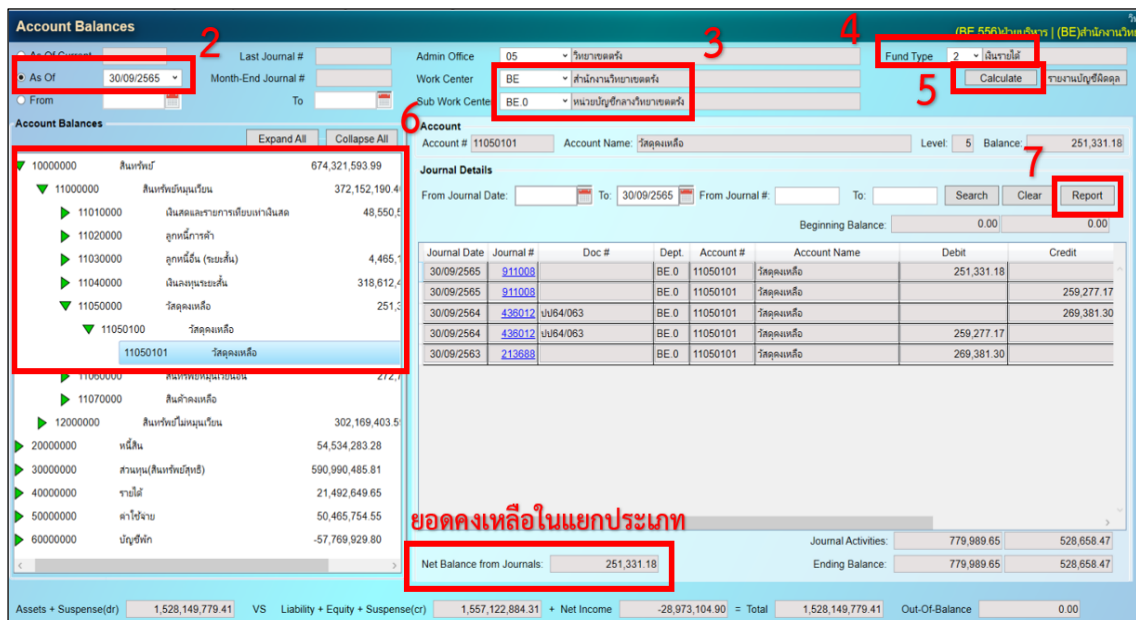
Account Balances

(BE.556)ฝ่ายบริหาร | (BE)สำนักงานวิทย

2

As Of Current

As Of 30/09/2565

From

Last Journal #

Month-End Journal #

To

Admin Office 05 วิทยาเขตตรัง

Work Center BE สำนักงานวิทยาเขตตรัง

Sub Work Center BE.0 หน่วยบัญชีกลางวิทยาเขตตรัง

3

4

Fund Type 2 เงินรายได้

Calculate

รายงานบัญชีผิดดุล

5

Account Balances

Expand All Collapse All

6

10000000 สินทรัพย์ 674,321,593.99

11000000 สินทรัพย์หมุนเวียน 372,152,190.4

11010000 เงินสดและรายการเทียบเท่าเงินสด 48,550,5

11020000 ลูกหนี้การค้า

11030000 ลูกหนี้อื่น (ระยะสั้น) 4,465,1

11040000 เงินลงทุนระยะสั้น 318,612,4

11050000 วัสดุคงเหลือ 251,3

11050100 วัสดุคงเหลือ

11050101 วัสดุคงเหลือ

11060000 สินทรัพย์หมุนเวียนอื่น 272,7

11070000 สินค้าคงเหลือ

12000000 สินทรัพย์ไม่หมุนเวียน 302,169,403.5

20000000 หนี้สิน 54,534,283.28

30000000 ส่วนทุน(สินทรัพย์สุทธิ) 590,990,485.81

40000000 รายได้ 21,492,649.65

50000000 ค่าใช้จ่าย 50,465,754.55

60000000 บัญชีพัก -57,769,929.80

Account

Account # 11050101 Account Name: วัสดุคงเหลือ Level: 5 Balance: 251,331.18

Journal Details

7

From Journal Date: To: 30/09/2565 From Journal #: To: Search Clear Report

Beginning Balance: 0.00 0.00

| Journal Date | Journal # | Doc # | Dept. | Account # | Account Name | Debit | Credit |
|---|---|---|---|---|---|---|---|
| 30/09/2565 | 911008 | | BE.0 | 11050101 | วัสดุคงเหลือ | 251,331.18 | |
| 30/09/2565 | 911008 | | BE.0 | 11050101 | วัสดุคงเหลือ | | 259,277.17 |
| 30/09/2564 | 436012 | ปป64/063 | BE.0 | 11050101 | วัสดุคงเหลือ | | 269,381.30 |
| 30/09/2564 | 436012 | ปป64/063 | BE.0 | 11050101 | วัสดุคงเหลือ | 259,277.17 | |
| 30/09/2563 | 213688 | | BE.0 | 11050101 | วัสดุคงเหลือ | 269,381.30 | |

ยอดคงเหลือในแยกประเภท

Journal Activities: 779,989.65 528,658.47

Net Balance from Journals: 251,331.18

Ending Balance: 779,989.65 528,658.47

Assets + Suspense(dr) 1,528,149,779.41 VS Liability + Equity + Suspense(cr) 1,557,122,884.31 + Net Income -28,973,104.90 = Total 1,528,149,779.41 Out-Of-Balance 0.00